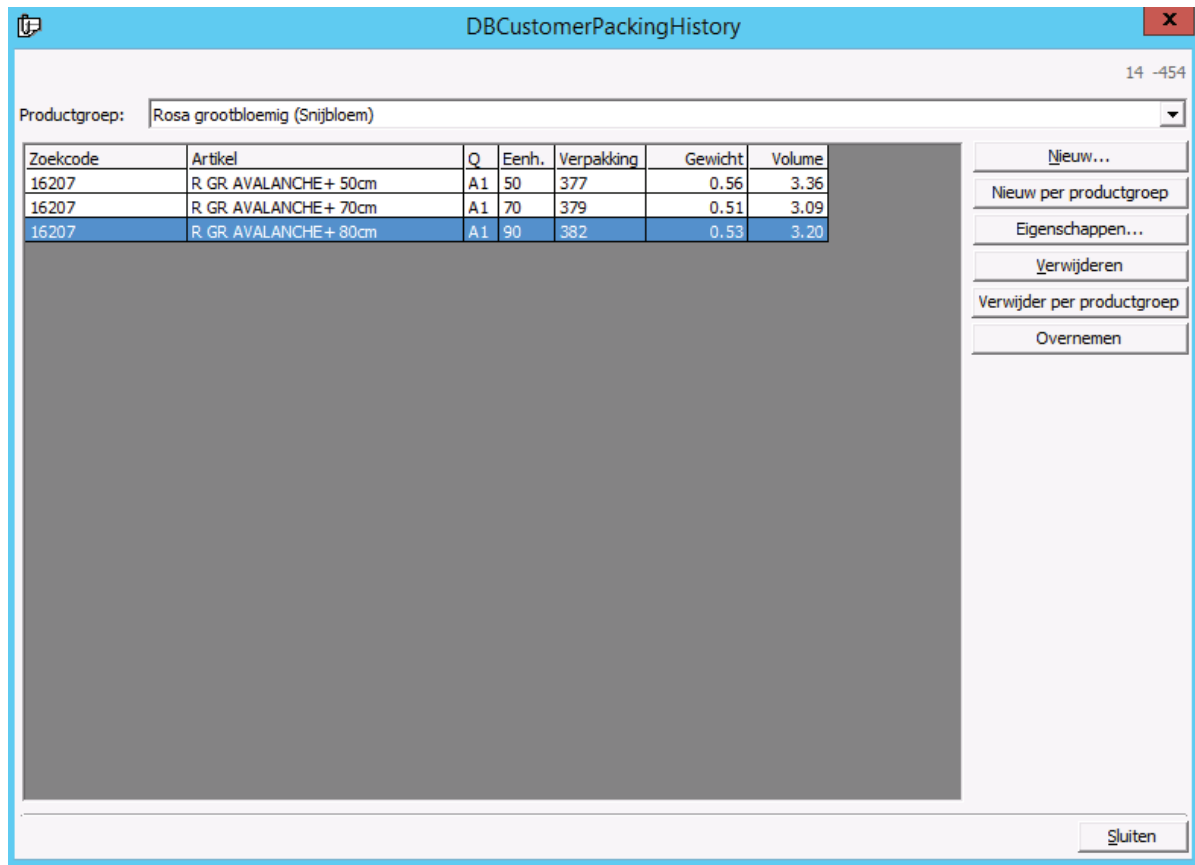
DBCustomerPackingHistory

X

14 -454

Productgroep: Rosa grootbloemig (Snijbloem)

| Zoekcode | Artikel | Q | Eenh. | Verpakking | Gewicht | Volume |
|---|---|---|---|---|---|---|
| 16207 | R GR AVALANCHE+ 50cm | A1 | 50 | 377 | 0.56 | 3.36 |
| 16207 | R GR AVALANCHE+ 70cm | A1 | 70 | 379 | 0.51 | 3.09 |
| 16207 | R GR AVALANCHE+ 80cm | A1 | 90 | 382 | 0.53 | 3.20 |

Nieuw...
Nieuw per productgroep
Eigenschappen...
Verwijderen
Verwijder per productgroep
Overnemen

Sluiten